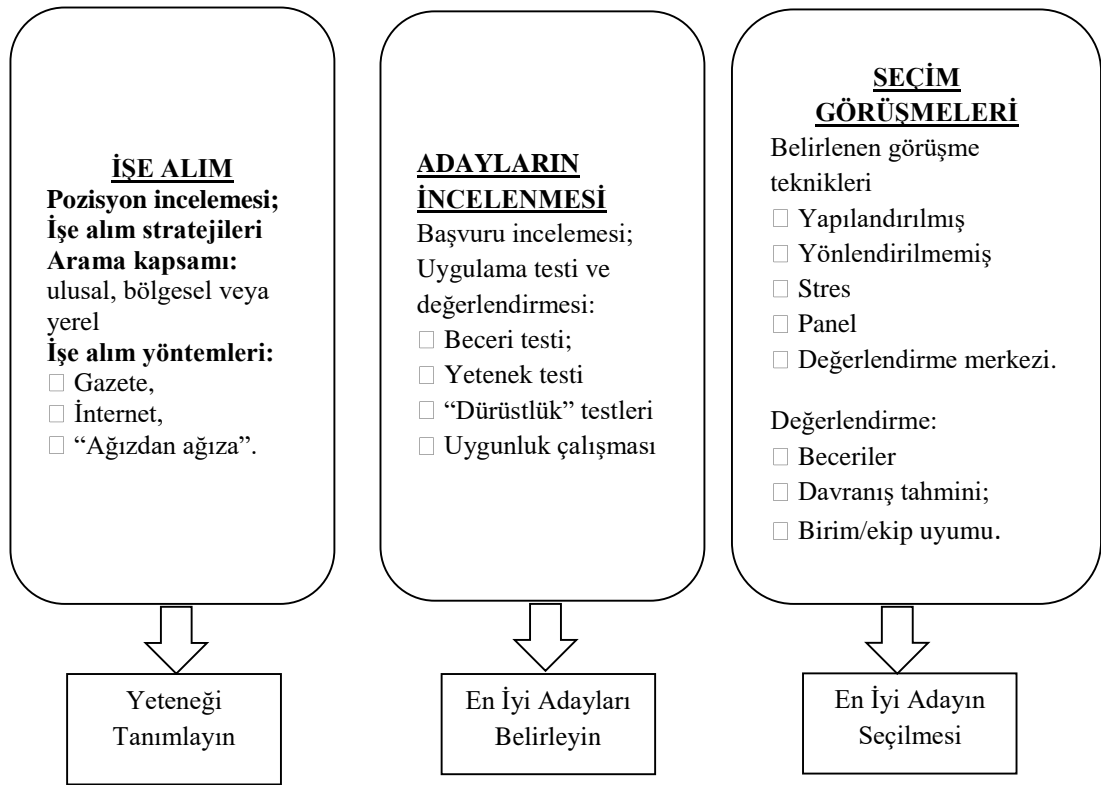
İŞE ALIM
Pozisyon incelemesi;
İşe alım stratejileri
Arama kapsamı: ulusal, bölgesel veya yerel
İşe alım yöntemleri:
□ Gazete,
□ İnternet,
□ "Ağızdan ağıza".

Yeteneği Tanımlayın

ADAYLARIN İNCELENMESİ
Başvuru incelemesi;
Uygulama testi ve değerlendirmesi:
□ Beceri testi;
□ Yetenek testi
□ "Dürüstlük" testleri
□ Uygunluk çalışması

En İyi Adayları Belirleyin

SEÇİM GÖRÜŞMELERİ
Belirlenen görüşme teknikleri
□ Yapılandırılmış
□ Yönlendirilmemiş
□ Stres
□ Panel
□ Değerlendirme merkezi.

Değerlendirme:
□ Beceriler
□ Davranış tahmini;
□ Birim/ekip uyumu.

En İyi Adayın Seçilmesi